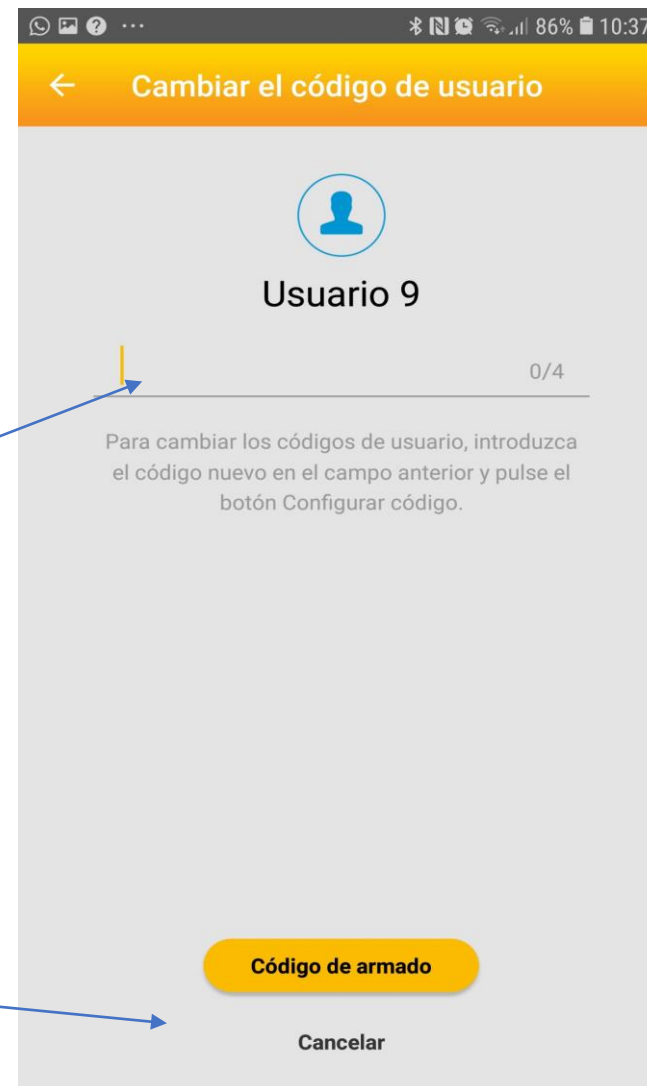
86% 10:37

Cambiar el código de usuario

Usuario 9

0/4

Para cambiar los códigos de usuario, introduzca el código nuevo en el campo anterior y pulse el botón Configurar código.

Código de armado

Cancelar